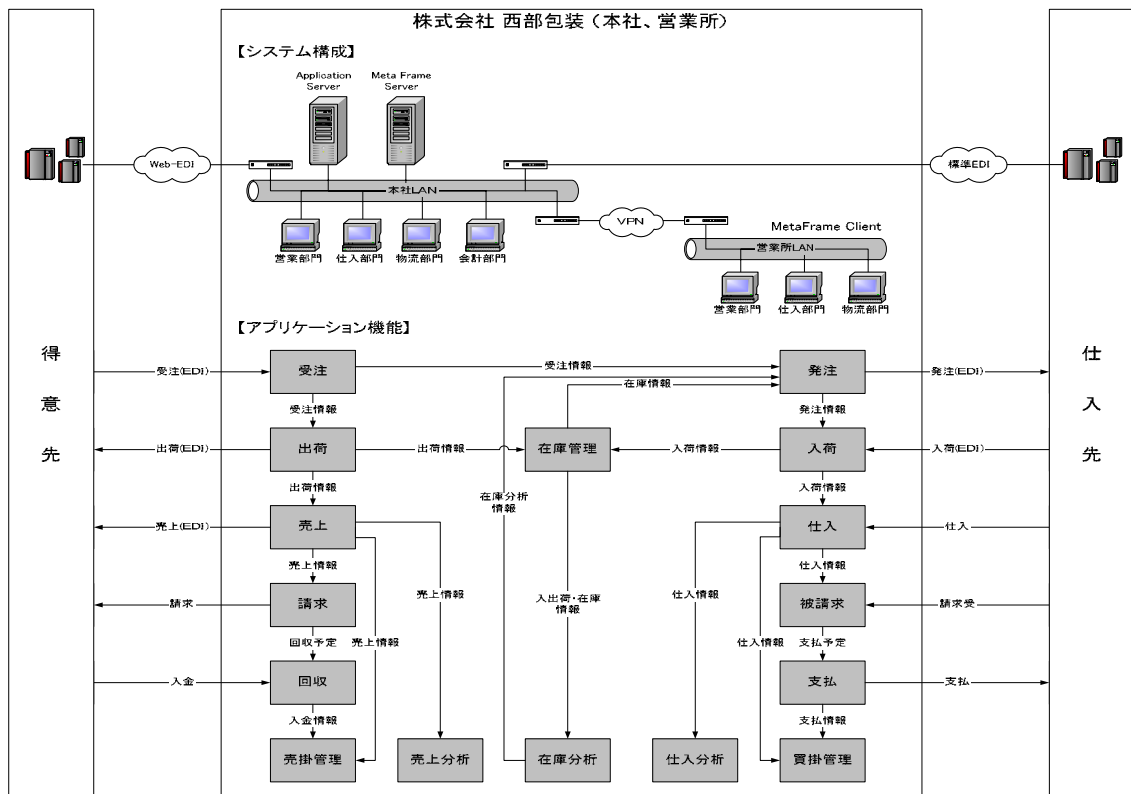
株式会社 西部包装（本社、営業所）

【システム構成】

Application Server

Meta Frame Server

Web-EDI

標準EDI

本社LAN

VPN

MetaFrame Client

営業所LAN

営業部門　仕入部門　物流部門　会計部門

営業部門　仕入部門　物流部門

【アプリケーション機能】

得意先

仕入先

受注(EDI)　受注　受注情報　発注　発注(EDI)

在庫情報

受注情報　発注情報

出荷(EDI)　出荷　出荷情報　在庫管理　入荷情報　入荷　入荷(EDI)

出荷情報　在庫分析情報　入荷情報

売上(EDI)　売上　仕入　仕入

売上情報　売上情報　入出荷・在庫情報　仕入情報　仕入情報

請求　請求　被請求　請求受

回収予定　売上情報　仕入情報　支払予定

入金　回収　支払　支払

入金情報　支払情報

売掛管理　売上分析　在庫分析　仕入分析　買掛管理